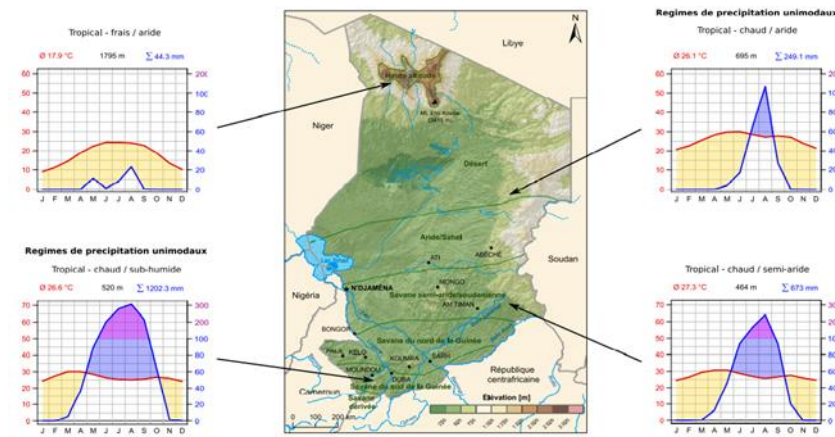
Tropical - frais / aride

Ø 17.9 °C | 1795 m | ∑ 44.3 mm

60 50 40 30 20 10 0

200 100 80 60 40 20 0

J F M A M J J A S O N D

Regimes de precipitation unimodaux

Tropical - chaud / aride

Ø 26.1 °C | 695 m | ∑ 249.1 mm

60 50 40 30 20 10 0

J F M A M J J A S O N D

N

Libye

Hauts plateaux

Mt. Emi Koussi (3415 m)

Niger

Désert

Aride/Sahel

ABÉCHÉ

ATI

Lac Tchad

MONGO

N'DJAMÉNA

Savane semi-aride/soudanienne

AM TIMAN

Soudan

Nigéria

BONGOR

Savane du nord de la Guinée

PALA

KÉLO

MOUNDOU

KOUMRA

SARH

DOBA

Savane du sud de la Guinée

Cameroun

Savane dérivée

République centrafricaine

0 100 200 km

Élévation [m]

Regimes de precipitation unimodaux

Tropical - chaud / sub-humide

Ø 26.6 °C | 520 m | ∑ 1202.3 mm

70 60 50 40 30 20 10 0

300 250 200 150 100 80 60 40 20 0

J F M A M J J A S O N D

Tropical - chaud / semi-aride

Ø 27.3 °C | 464 m | ∑ 673 mm

70 60 50 40 30 20 10 0

J F M A M J J A S O N D